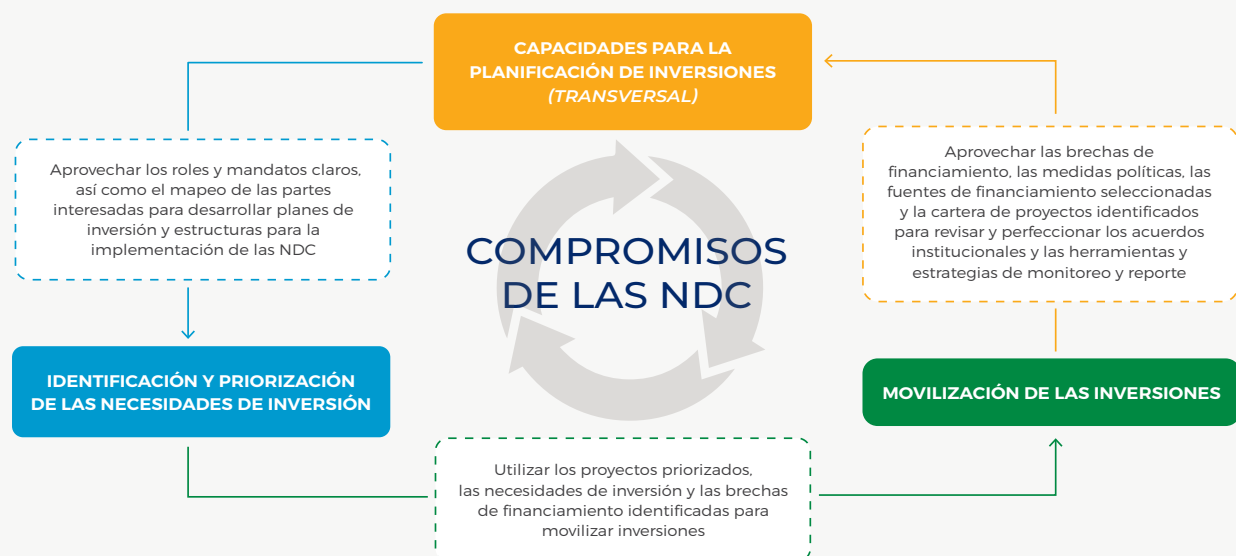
CAPACIDADES PARA LA PLANIFICACIÓN DE INVERSIONES (TRANSVERSAL)

Aprovechar los roles y mandatos claros, así como el mapeo de las partes interesadas para desarrollar planes de inversión y estructuras para la implementación de las NDC

Aprovechar las brechas de financiamiento, las medidas políticas, las fuentes de financiamiento seleccionadas y la cartera de proyectos identificados para revisar y perfeccionar los acuerdos institucionales y las herramientas y estrategias de monitoreo y reporte

COMPROMISOS DE LAS NDC

IDENTIFICACIÓN Y PRIORIZACIÓN DE LAS NECESIDADES DE INVERSIÓN

MOVILIZACIÓN DE LAS INVERSIONES

Utilizar los proyectos priorizados, las necesidades de inversión y las brechas de financiamiento identificadas para movilizar inversiones